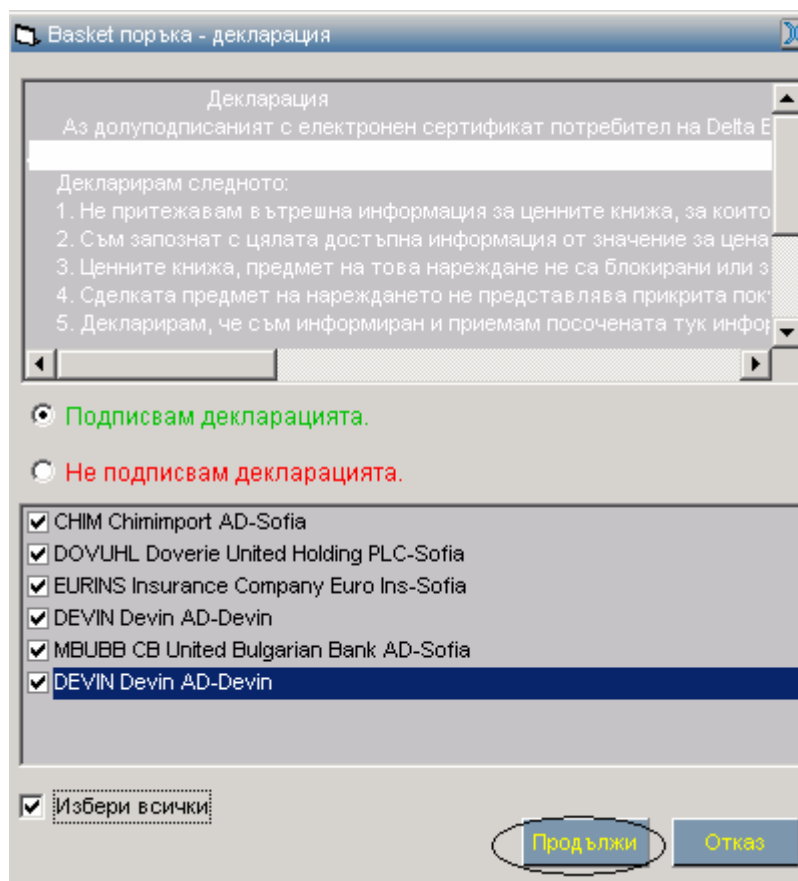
Basket поръка - декларация

Декларация
Аз долуподписаният с електронен сертификат потребител на Delta E

Декларирам следното:
1. Не притежавам вътрешна информация за ценните книжа, за които
2. Съм запознат с цялата достъпна информация от значение за цена
3. Ценните книжа, предмет на това нареждане не са блокирани или з
4. Сделката предмет на нареждането не представлява прикрита пок
5. Декларирам, че съм информиран и приемам посочената тук инфор

Подписвам декларацията.

Не подписвам декларацията.

CHIM Chimimport AD-Sofia
DOVUHL Doverie United Holding PLC-Sofia
EURINS Insurance Company Euro Ins-Sofia
DEVIN Devin AD-Devin
MBUBB CB United Bulgarian Bank AD-Sofia
DEVIN Devin AD-Devin

Избери всички

Продължи

Отказ